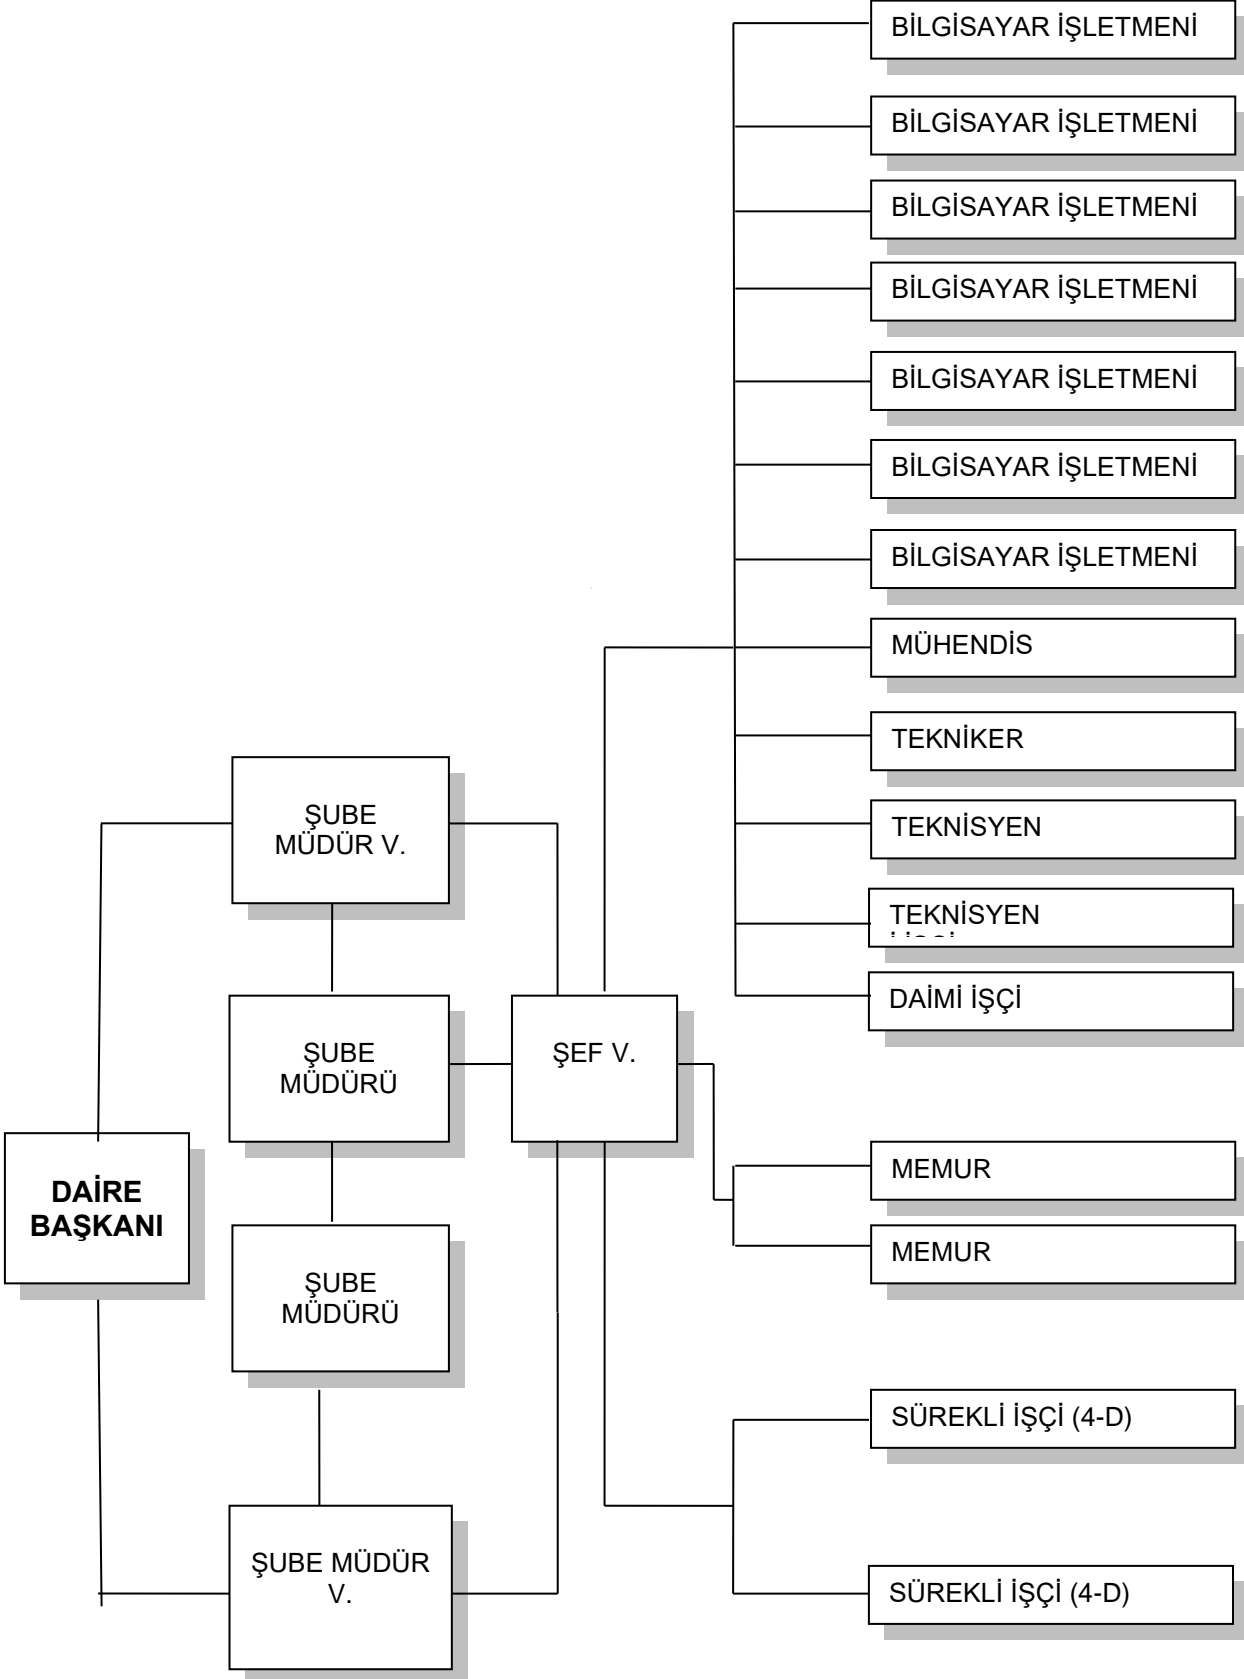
BİLGİSAYAR İŞLETMENİ

BİLGİSAYAR İŞLETMENİ

BİLGİSAYAR İŞLETMENİ

BİLGİSAYAR İŞLETMENİ

BİLGİSAYAR İŞLETMENİ

BİLGİSAYAR İŞLETMENİ

BİLGİSAYAR İŞLETMENİ

MÜHENDİS

TEKNİKER

TEKNİSYEN

TEKNİSYEN

DAİMİ İŞÇİ

ŞUBE MÜDÜR V.

ŞUBE MÜDÜRÜ

ŞEF V.

ŞUBE MÜDÜRÜ

DAİRE BAŞKANI

MEMUR

MEMUR

SÜREKLİ İŞÇİ (4-D)

ŞUBE MÜDÜR V.

SÜREKLİ İŞÇİ (4-D)